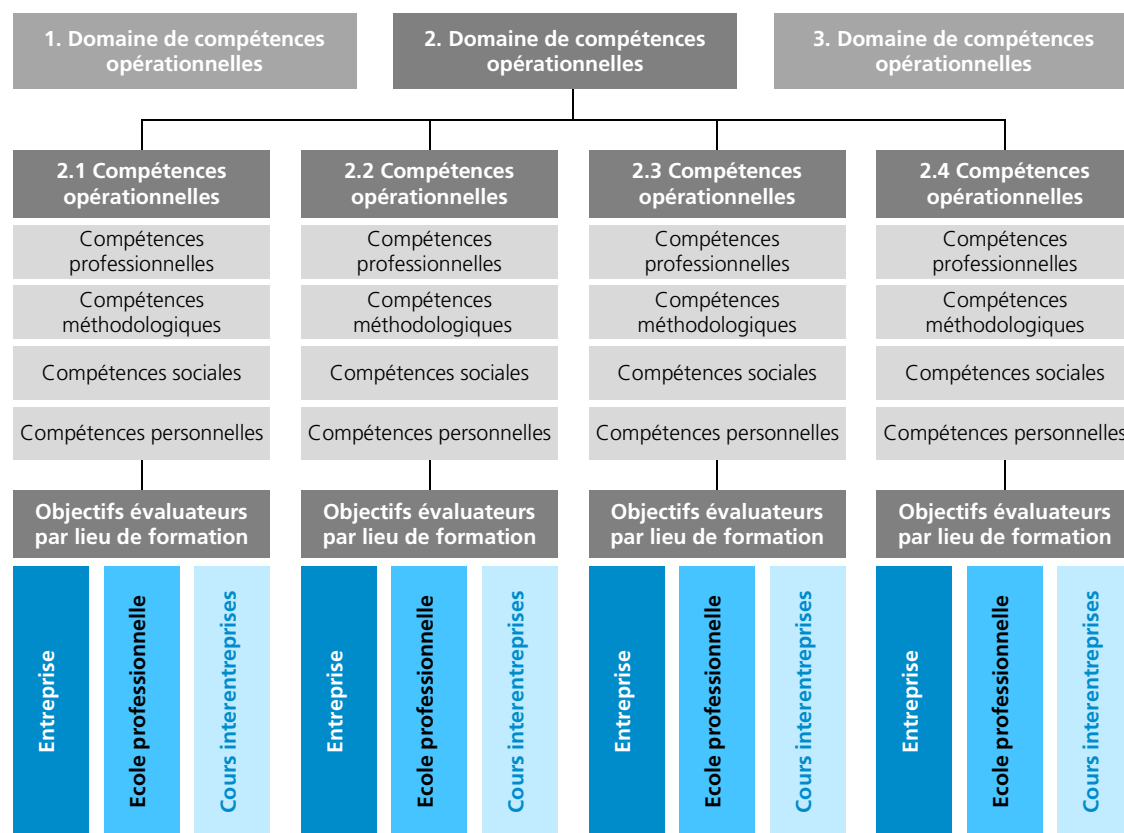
1. Domaine de compétences opérationnelles

2. Domaine de compétences opérationnelles

3. Domaine de compétences opérationnelles

2.1 Compétences opérationnelles

Compétences professionnelles

Compétences méthodologiques

Compétences sociales

Compétences personnelles

Objectifs évaluateurs par lieu de formation

Entreprise

Ecole professionnelle

Cours interentreprises

2.2 Compétences opérationnelles

Compétences professionnelles

Compétences méthodologiques

Compétences sociales

Compétences personnelles

Objectifs évaluateurs par lieu de formation

Entreprise

Ecole professionnelle

Cours interentreprises

2.3 Compétences opérationnelles

Compétences professionnelles

Compétences méthodologiques

Compétences sociales

Compétences personnelles

Objectifs évaluateurs par lieu de formation

Entreprise

Ecole professionnelle

Cours interentreprises

2.4 Compétences opérationnelles

Compétences professionnelles

Compétences méthodologiques

Compétences sociales

Compétences personnelles

Objectifs évaluateurs par lieu de formation

Entreprise

Ecole professionnelle

Cours interentreprises